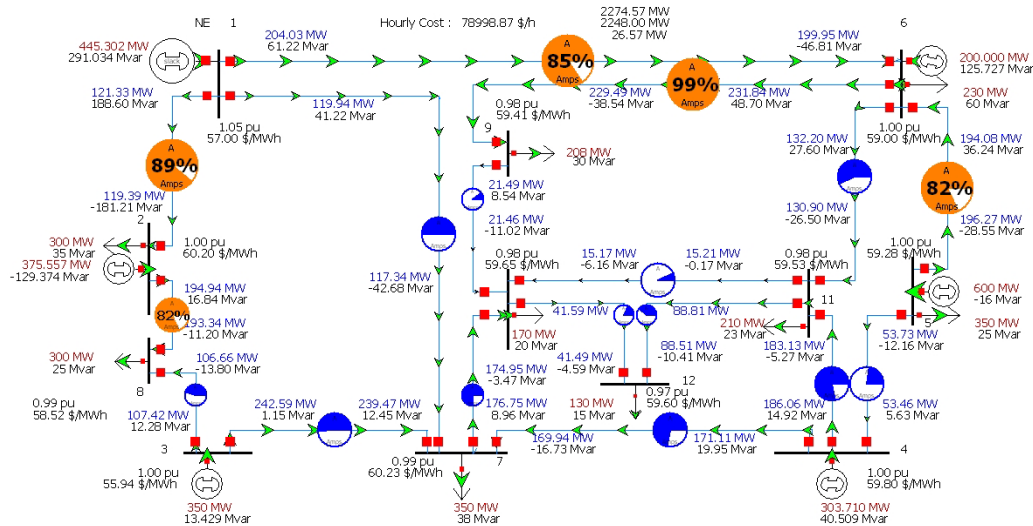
NE 1

Hourly Cost : 78998.87 $/h

2274.57 MW
2248.00 MW
26.57 MW

6

204.03 MW
61.22 Mvar

445.302 MW
291.034 Mvar

Slack

A
85%
Amps

A
99%
Amps

199.95 MW
-46.81 Mvar

200.000 MW
125.727 Mvar

229.49 MW
-38.54 Mvar

231.84 MW
48.70 Mvar

230 MW
60 Mvar

121.33 MW
188.60 Mvar

119.94 MW
41.22 Mvar

0.98 pu
59.41 $/MWh

1.05 pu
57.00 $/MWh

9

1.00 pu
59.00 $/MWh

A
89%
Amps

208 MW
30 Mvar

132.20 MW
27.60 Mvar

194.08 MW
36.24 Mvar

21.49 MW
8.54 Mvar

119.39 MW
-181.21 Mvar

A
82%
Amps

2

21.46 MW
-11.02 Mvar

130.90 MW
-26.50 Mvar

300 MW
35 Mvar

1.00 pu
60.20 $/MWh

196.27 MW
-28.55 Mvar

375.557 MW
-129.374 Mvar

117.34 MW
-42.68 Mvar

0.98 pu
59.65 $/MWh

15.17 MW
-6.16 Mvar

15.21 MW
-0.17 Mvar

0.98 pu
59.53 $/MWh

1.00 pu
59.28 $/MWh

194.94 MW
16.84 Mvar

600 MW
-16 Mvar

82%
193.34 MW
-11.20 Mvar

10

41.59 MW

88.81 MW

11

210 MW
23 Mvar

5

350 MW
25 Mvar

53.73 MW
-12.16 Mvar

300 MW
25 Mvar

106.66 MW
-13.80 Mvar

170 MW
20 Mvar

183.13 MW
-5.27 Mvar

8

174.95 MW
-3.47 Mvar

41.49 MW
-4.59 Mvar

88.51 MW
-10.41 Mvar

12

0.99 pu
58.52 $/MWh

0.97 pu
59.60 $/MWh

107.42 MW
12.28 Mvar

242.59 MW
1.15 Mvar

239.47 MW
12.45 Mvar

176.75 MW
8.96 Mvar

130 MW
15 Mvar

186.06 MW
14.92 Mvar

53.46 MW
5.63 Mvar

171.11 MW
19.95 Mvar

169.94 MW
-16.73 Mvar

3

0.99 pu
60.23 $/MWh

7

4

1.00 pu
55.94 $/MWh

1.00 pu
59.80 $/MWh

350 MW
13.429 Mvar

350 MW
38 Mvar

303.710 MW
40.509 Mvar